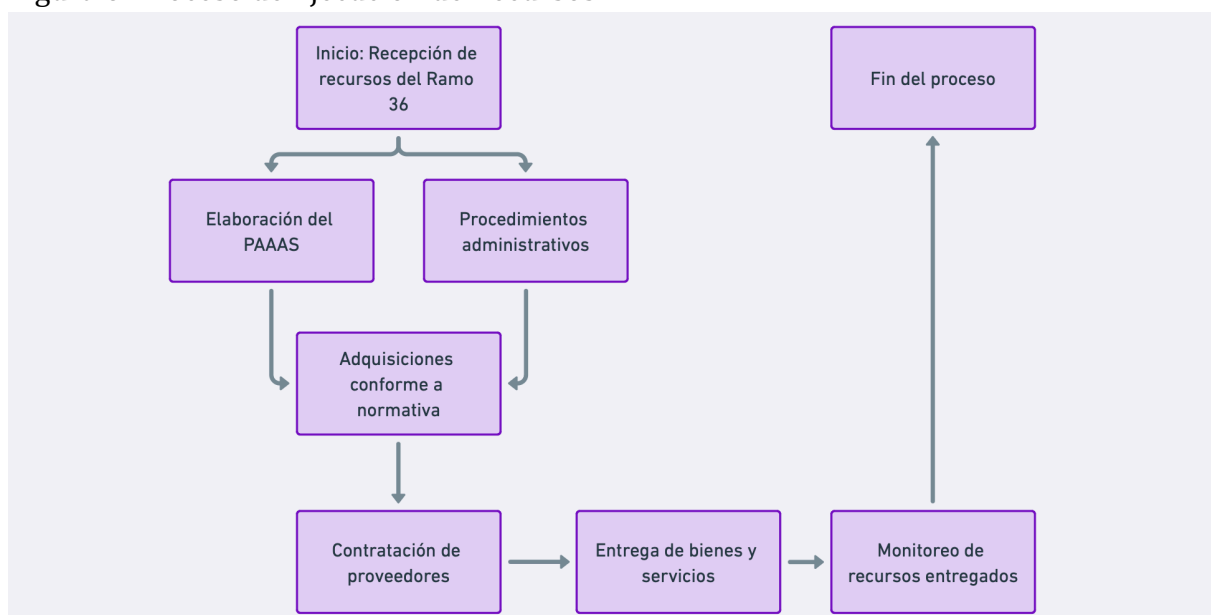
Inicio: Recepción de recursos del Ramo 36

Elaboración del PAAAS

Procedimientos administrativos

Adquisiciones conforme a normativa

Contratación de proveedores

Entrega de bienes y servicios

Monitoreo de recursos entregados

Fin del proceso